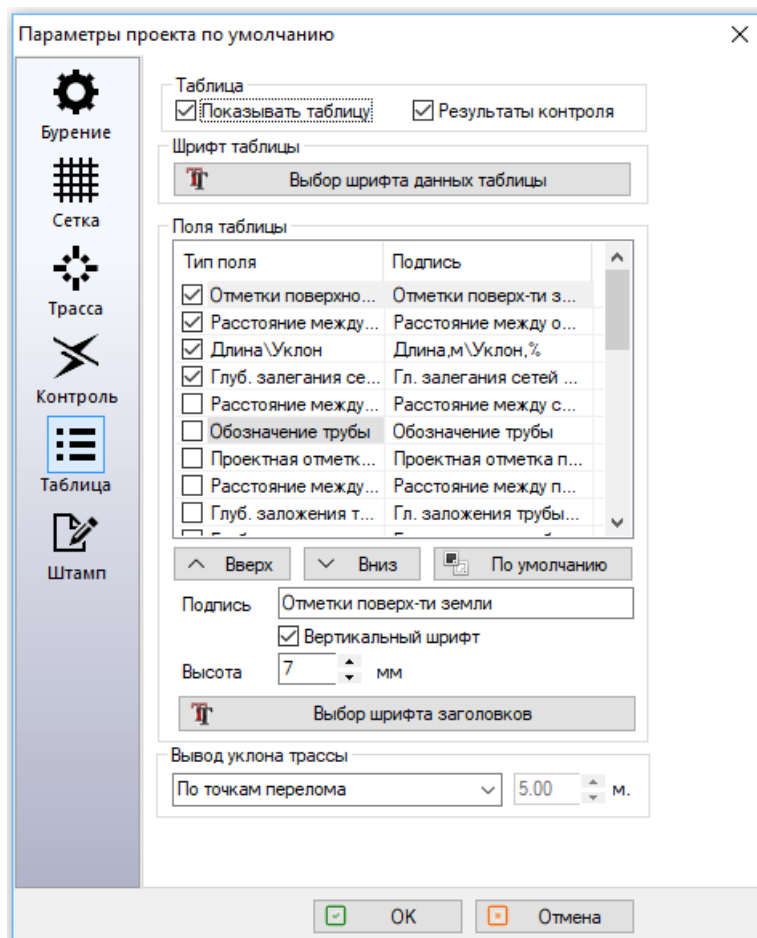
Параметры проекта по умолчанию

Бурение
Сетка
Трасса
Контроль
Таблица
Штамп

Таблица
Показывать таблицу
Результаты контроля

Шрифт таблицы
Выбор шрифта данных таблицы

Поля таблицы

| Тип поля | Подпись |
|---|---|
| Отметки поверхно... | Отметки поверх-ти з... |
| Расстояние между... | Расстояние между о... |
| Длина\Уклон | Длина,м\Уклон,% |
| Глуб. залегания се... | Гл. залегания сетей ... |
| Расстояние между... | Расстояние между с... |
| Обозначение трубы | Обозначение трубы |
| Проектная отметк... | Проектная отметка п... |
| Расстояние между... | Расстояние между п... |
| Глуб. заложения т... | Гл. заложения трубы... |

Вверх
Вниз
По умолчанию

Подпись Отметки поверх-ти земли
Вертикальный шрифт
Высота 7 мм
Выбор шрифта заголовков

Вывод уклона трассы
По точкам перелома
5.00 м.

ОК
Отмена